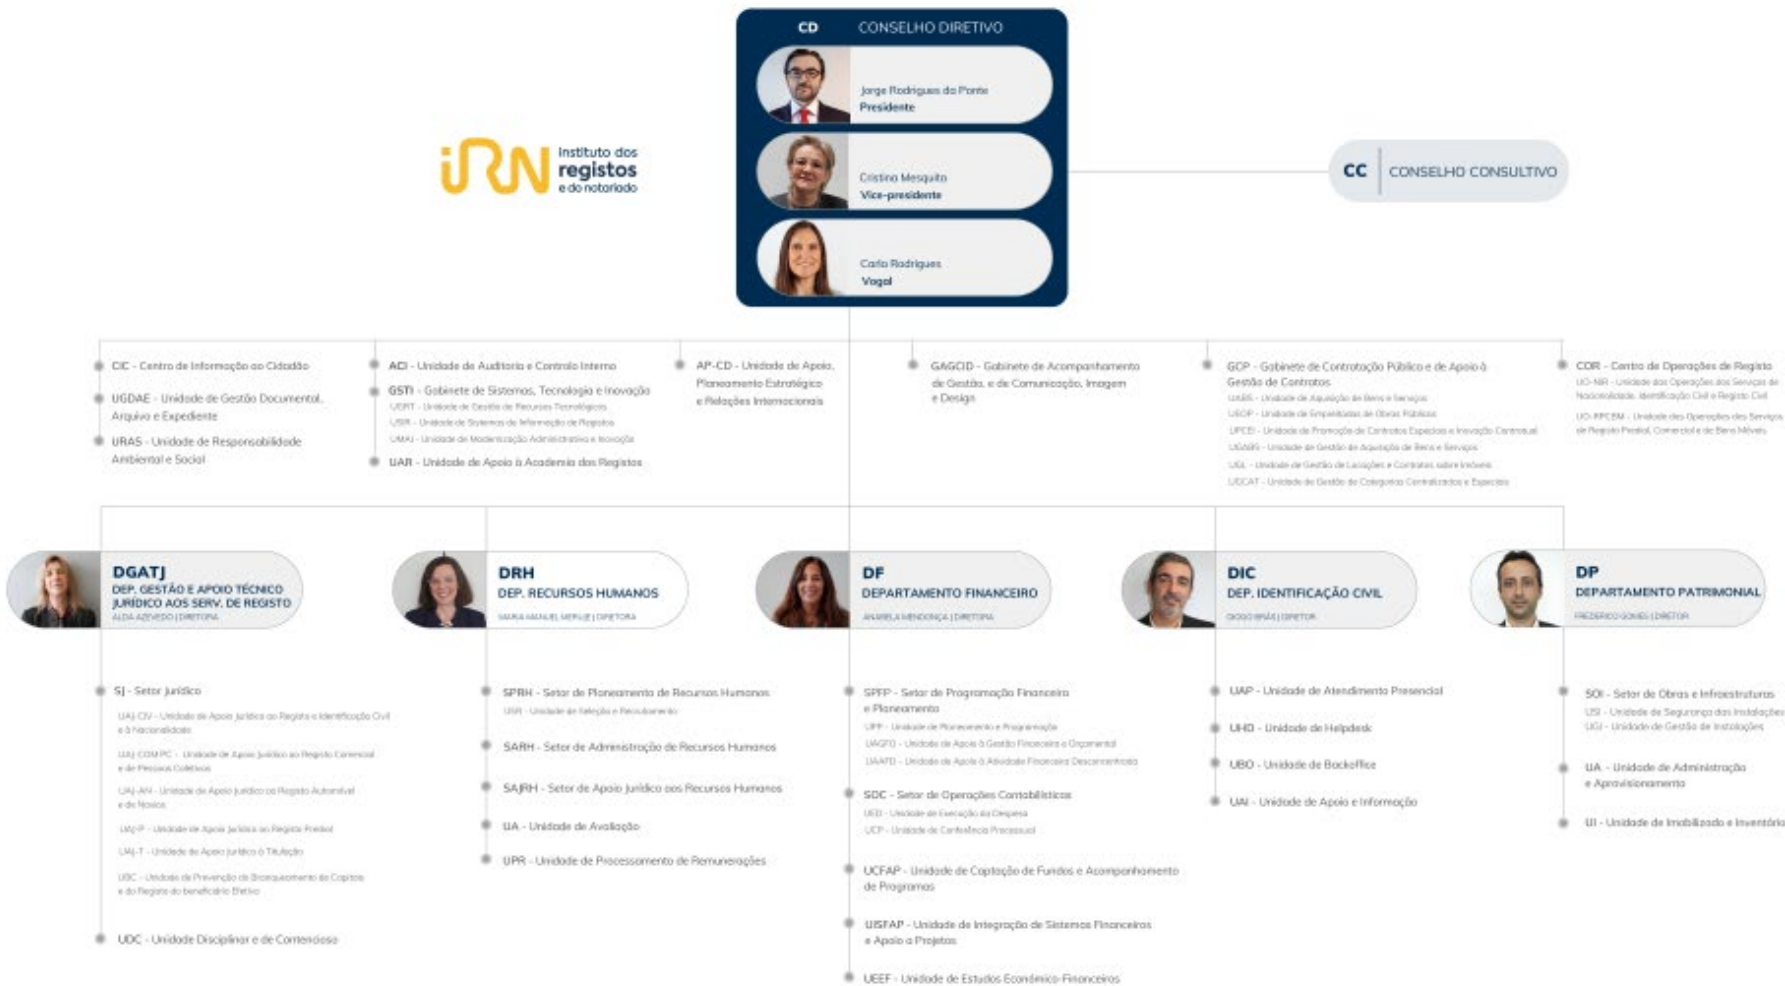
CD CONSELHO DIRETIVO

Jorge Rodrigues da Ponte
Presidente

Cristina Mesquita
Vice-presidente

Carla Rodrigues
Vogal

iRN Instituto dos registos e do notariado

CC CONSELHO CONSULTIVO

CIC - Centro de Informação ao Cidadão

UGDAE - Unidade de Gestão Documental, Arquivo e Expediente

URAS - Unidade de Responsabilidade Ambiental e Social

ACI - Unidade de Auditoria e Controlo Interno

GSTI - Gabinete de Sistemas, Tecnologia e Inovação
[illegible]
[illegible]
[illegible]

UAR - Unidade de Apoio à Academia dos Registos

AP-CD - Unidade de Apoio, Planeamento Estratégico e Relações Internacionais

GAGCID - Gabinete de Acompanhamento de Gestão, e de Comunicação, Imagem e Design

GCP - Gabinete de Contratação Pública e de Apoio à Gestão de Contratos
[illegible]
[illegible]
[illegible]
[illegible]
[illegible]
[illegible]

COR - Centro de Operações de Registo
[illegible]
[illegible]

DGATJ
DEP. GESTÃO E APOIO TÉCNICO JURÍDICO AOS SERV. DE REGISTO
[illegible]

DRH
DEP. RECURSOS HUMANOS
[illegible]

DF
DEPARTAMENTO FINANCEIRO
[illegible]

DIC
DEP. IDENTIFICAÇÃO CIVIL
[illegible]

DP
DEPARTAMENTO PATRIMONIAL
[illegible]

SJ - Setor Jurídico
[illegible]
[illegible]
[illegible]
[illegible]
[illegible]
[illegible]

UDC - Unidade Disciplinar e de Contencioso

SPRH - Setor de Planeamento de Recursos Humanos
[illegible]

SARH - Setor de Administração de Recursos Humanos

SAJRH - Setor de Apoio Jurídico aos Recursos Humanos

UA - Unidade de Avaliação

UPR - Unidade de Processamento de Remunerações

SPFP - Setor de Programação Financeira e Planeamento
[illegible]
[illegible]
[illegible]

SOC - Setor de Operações Contabilísticas
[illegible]
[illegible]

UCFAP - Unidade de Captação de Fundos e Acompanhamento de Programas

UISFAP - Unidade de Integração de Sistemas Financeiros e Apoio a Projetos

UEEF - Unidade de Estudos Económico-Financeiros

UAP - Unidade de Atendimento Presencial

UHD - Unidade de Helpdesk

UBO - Unidade de Backoffice

UAI - Unidade de Apoio e Informação

SOI - Setor de Obras e Infraestruturas
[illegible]
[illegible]

UA - Unidade de Administração e Aprovisionamento

UI - Unidade de Imobilizado e Inventário